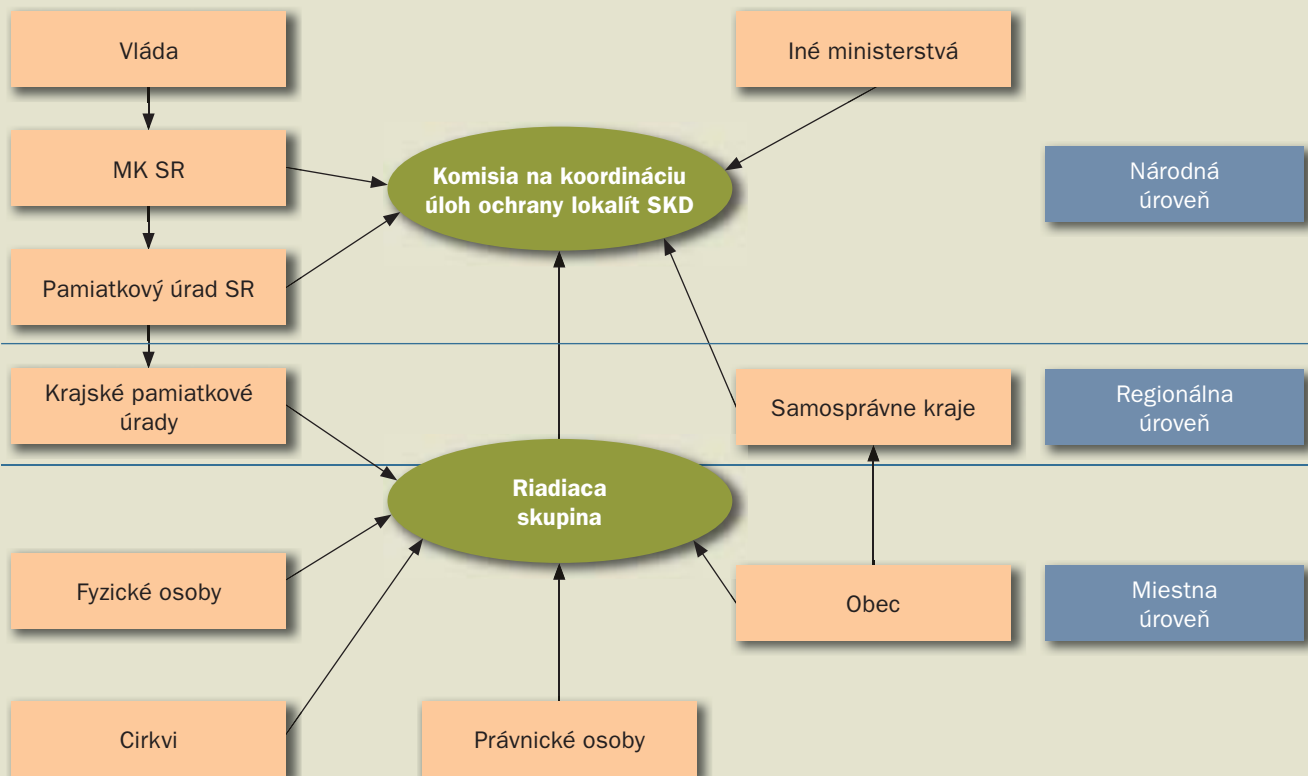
Vláda

Iné ministerstvá

MK SR

Komisia na koordináciu úloh ochrany lokalít SKD

Národná úroveň

Pamiatkový úrad SR

Krajské pamiatkové úrady

Samosprávne kraje

Regionálna úroveň

Riadiaca skupina

Fyzické osoby

Obec

Miestna úroveň

Cirkvi

Právnické osoby